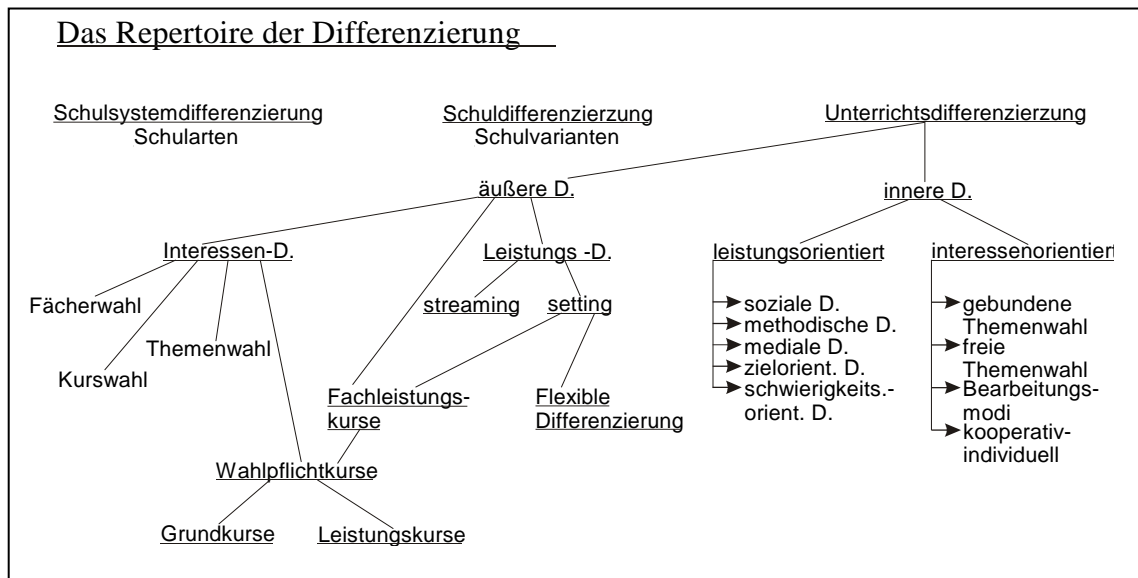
Das Repertoire der Differenzierung

Schulsystemdifferenzierung
Schularten

Schuldifferenzierzung
Schulvarianten

Unterrichtsdifferenzierzung

äußere D.

innere D.

Interessen-D.

Leistungs -D.

leistungsorientiert

interessenorientiert

Fächerwahl

streaming

setting

Themenwahl

Kurswahl

Fachleistungskurse

Flexible Differenzierung

Wahlpflichtkurse

Grundkurse

Leistungskurse

soziale D.
methodische D.
mediale D.
zielorient. D.
schwierigkeits.-orient. D.

gebundene Themenwahl
freie Themenwahl
Bearbeitungs-modi
kooperativ-individuell